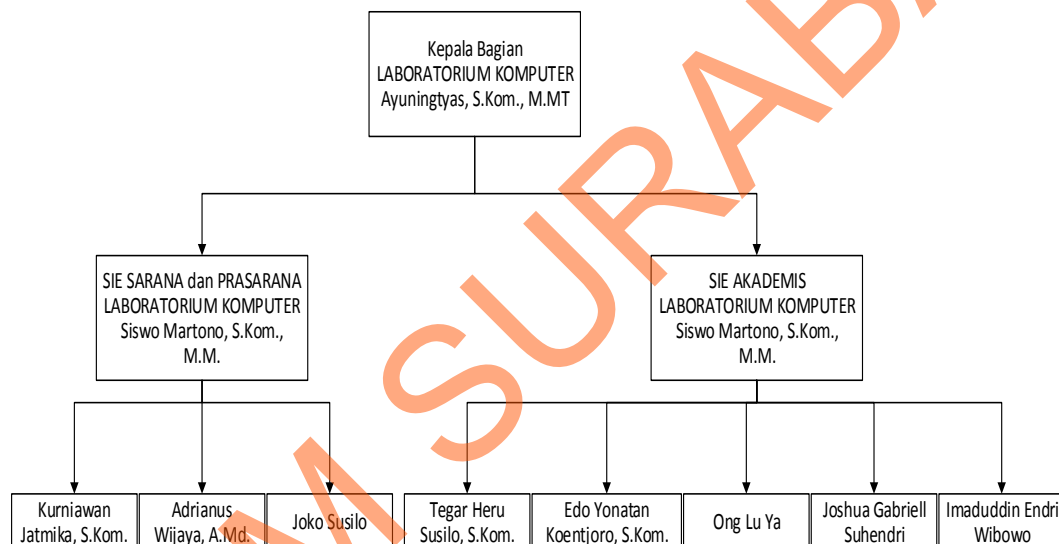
Kepala Bagian
LABORATORIUM KOMPUTER
Ayuningtyas, S.Kom., M.MT

SIE SARANA dan PRASARANA
LABORATORIUM KOMPUTER
Siswo Martono, S.Kom., M.M.

SIE AKADEMIS
LABORATORIUM KOMPUTER
Siswo Martono, S.Kom., M.M.

Kurniawan Jatmika, S.Kom.

Adrianus Wijaya, A.Md.

Joko Susilo

Tegar Heru Susilo, S.Kom.

Edo Yonatan Koentjoro, S.Kom.

Ong Lu Ya

Joshua Gabriell Suhendri

Imaduddin Endri Wibowo

SURABAYA